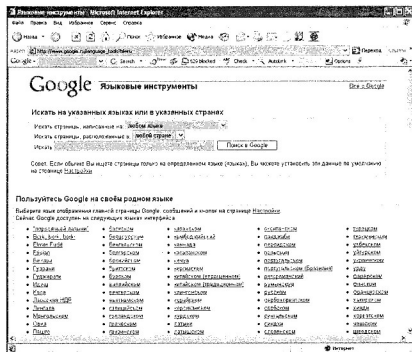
Языковые инструменты - Microsoft Internet Explorer

Файл Правка Вид Избранное Сервис Справка

Назад Поиск Избранное Медиа

Адрес http://www.google.ru/language_tools?hl=ru Переход Ссылки

Google Search Blocked Check AutoLink Options

Google Языковые инструменты

Все о Google

Искать на указанных языках или в указанных странах

Искать страницы, написанные на: любом языке

Искать страницы, расположенные в: любой стране

Искать: Поиск в Google

Совет: Если обычно Вы ищете страницы только на определенном языке (языках), Вы можете установить эти данные по умолчанию на странице Настройки

Пользуйтесь Google на своём родном языке

Выберите язык отображения главной страницы Google, сообщений и кнопок на странице Настройки. Сейчас Google доступен на следующих языках интерфейса:

"Ипрогийский диалект" | Bork, bork, bork! | Elmer Fudd | Hacker | Pig Latin | Гуарани | Гуджарати | Идиш | Клингон | Язык "Из ИДР" | Лингала | Малагасийский | Овен | Пешту

албанский | белорусский | бенгальский | болгарский | боснийский | бретонский | валлийский | венгерский | вьетнамский | гавайский | галисийский | голландский | греческий | грузинский

датский | иврит | индонезийский | интерлингва | ирландский | исландский | испанский | итальянский | казахский | каталанский | китайский (упрощенный) | китайский (традиционный) | корейский | корсиканский | курдский | киргизский | латинский | латышский

литовский | македонский | малайский | мальтийский | маори | маратхи | молдавский | монгольский | немецкий | непальский | норвежский | окситанский | персидский | польский | португальский (Бразилия) | португальский (Португалия) | румынский | сербский | сербохорватский | сингальский | словацкий | словенский | суахили | сунданский

татарский | тигринья | тонга | турецкий | туркменский | узбекский | уйгурский | украинский | урду | фарерский | филиппинский | финский | французский | фризский | хинди | хорватский | чешский | шведский | шотландский

Интернет